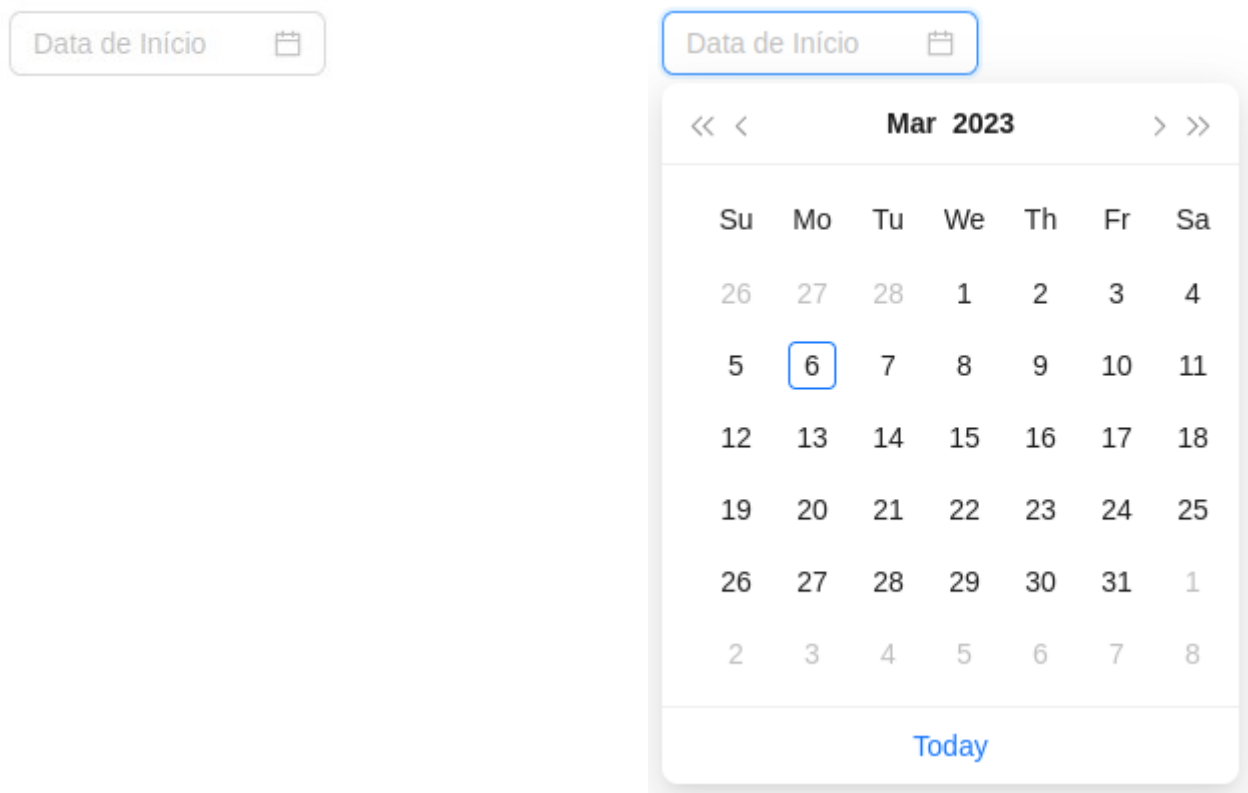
Data de Início

Data de Início

« ‹ Mar 2023 › »

| Su | Mo | Tu | We | Th | Fr | Sa |
|---|---|---|---|---|---|---|
| 26 | 27 | 28 | 1 | 2 | 3 | 4 |
| 5 | 6 | 7 | 8 | 9 | 10 | 11 |
| 12 | 13 | 14 | 15 | 16 | 17 | 18 |
| 19 | 20 | 21 | 22 | 23 | 24 | 25 |
| 26 | 27 | 28 | 29 | 30 | 31 | 1 |
| 2 | 3 | 4 | 5 | 6 | 7 | 8 |

Today